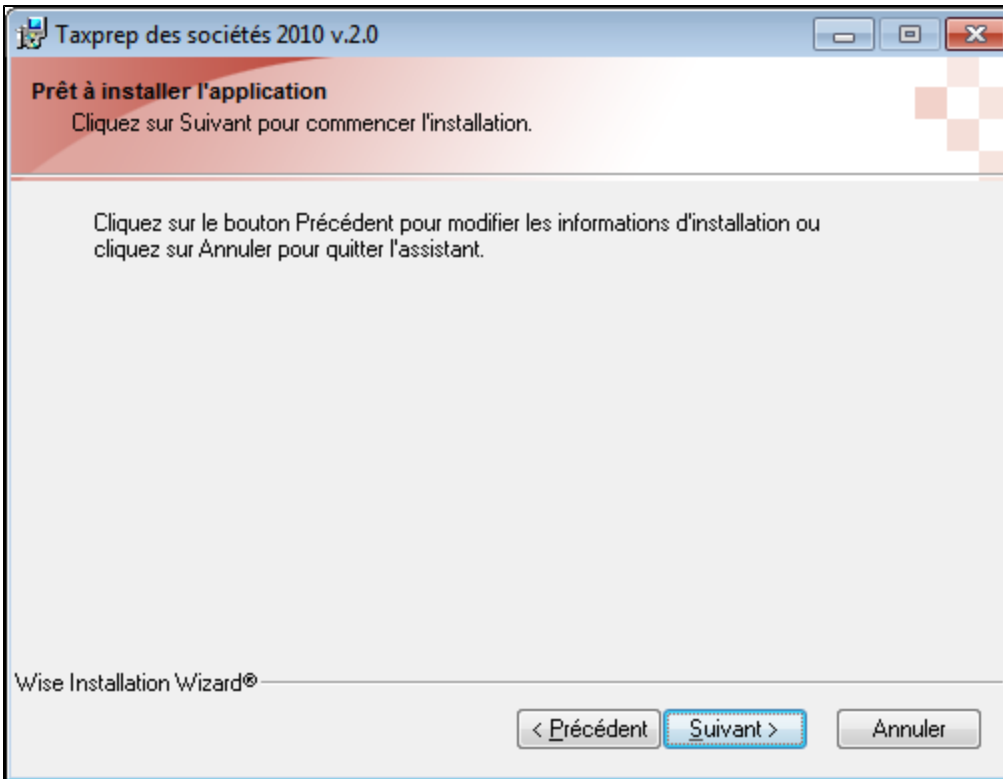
Taxprep des sociétés 2010 v.2.0

Prêt à installer l'application

Cliquez sur Suivant pour commencer l'installation.

Cliquez sur le bouton Précédent pour modifier les informations d'installation ou cliquez sur Annuler pour quitter l'assistant.

Wise Installation Wizard®

< Précédent

Suivant >

Annuler